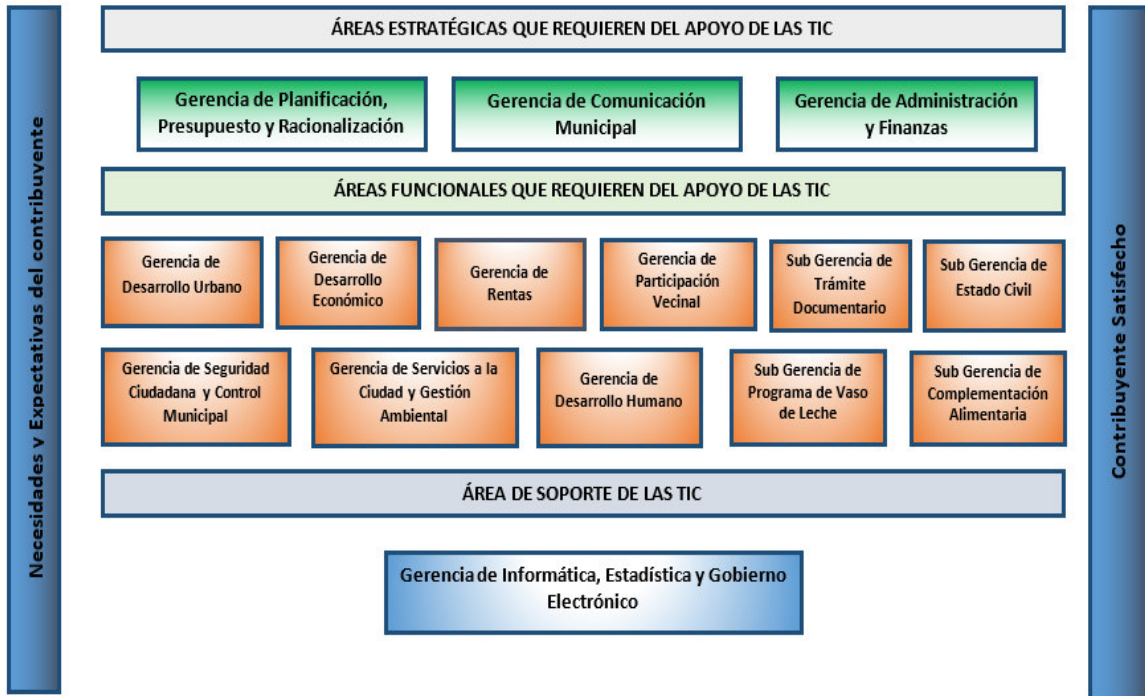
Necesidades y Expectativas del contribuyente

ÁREAS ESTRATÉGICAS QUE REQUIEREN DEL APOYO DE LAS TIC

Gerencia de Planificación, Presupuesto y Racionalización

Gerencia de Comunicación Municipal

Gerencia de Administración y Finanzas

ÁREAS FUNCIONALES QUE REQUIEREN DEL APOYO DE LAS TIC

Gerencia de Desarrollo Urbano

Gerencia de Desarrollo Económico

Gerencia de Rentas

Gerencia de Participación Vecinal

Sub Gerencia de Trámite Documentario

Sub Gerencia de Estado Civil

Gerencia de Seguridad Ciudadana y Control Municipal

Gerencia de Servicios a la Ciudad y Gestión Ambiental

Gerencia de Desarrollo Humano

Sub Gerencia de Programa de Vaso de Leche

Sub Gerencia de Complementación Alimentaria

ÁREA DE SOPORTE DE LAS TIC

Gerencia de Informática, Estadística y Gobierno Electrónico

Contribuyente Satisfecho